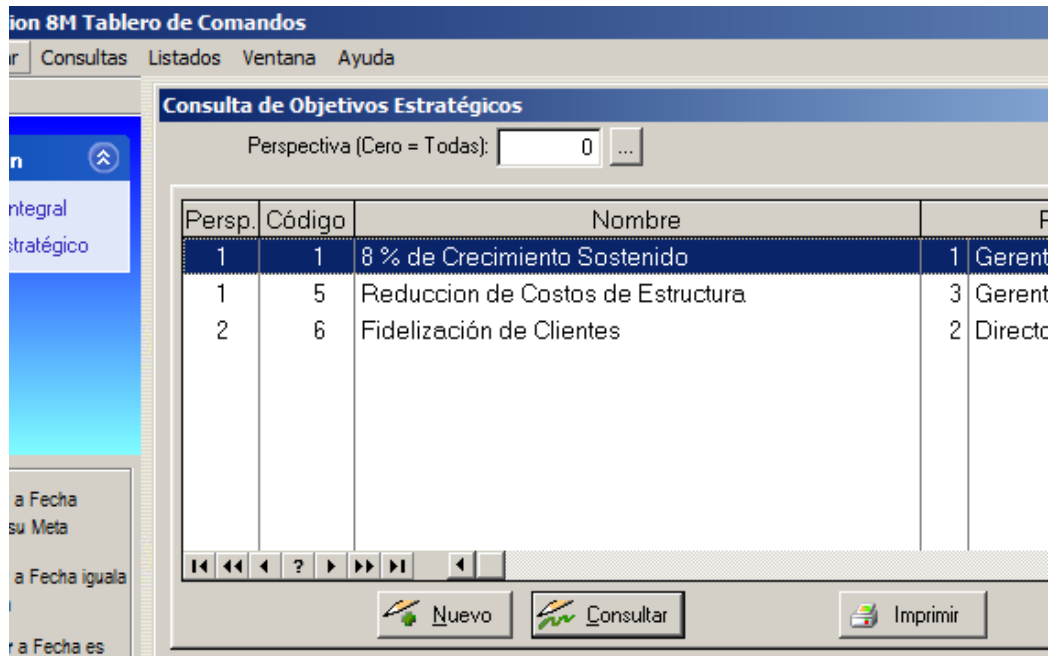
ion 8M Tablero de Comandos

ır Consultas Listados Ventana Ayuda

n

ntegral
stratégico

a Fecha
su Meta

a Fecha iguala

r a Fecha es

Consulta de Objetivos Estratégicos

Perspectiva (Cero = Todas): 0 ...

| Persp. | Código | Nombre | | P |
|---|---|---|---|---|
| 1 | 1 | 8 % de Crecimiento Sostenido | 1 | Gerent |
| 1 | 5 | Reduccion de Costos de Estructura | 3 | Gerent |
| 2 | 6 | Fidelización de Clientes | 2 | Directo |

?

Nuevo Consultar Imprimir